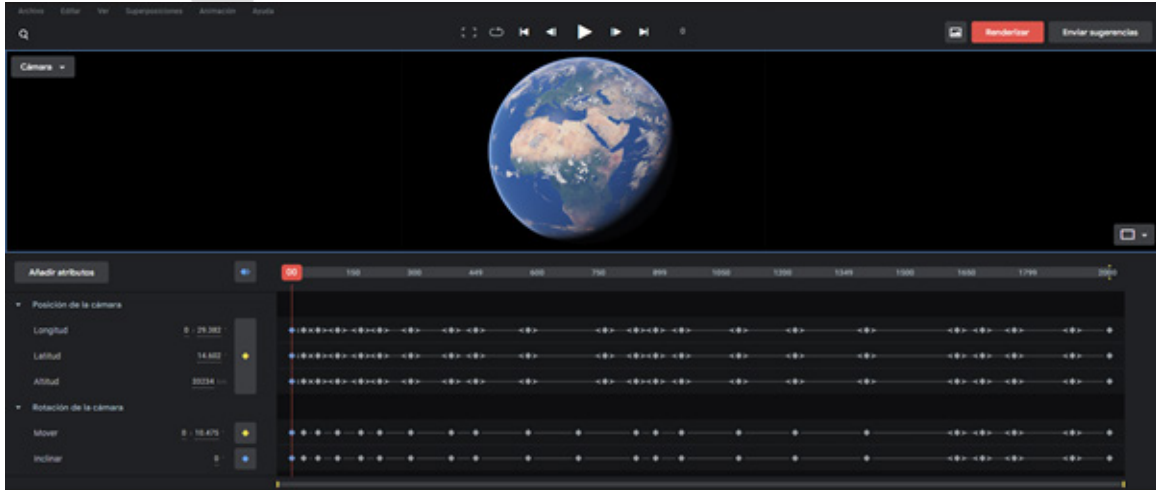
Archivo Editar Ver Superposiciones Animación Ayuda

0

Renderizar

Enviar sugerencias

Cámara

Añadir atributos

00 150 300 449 600 750 899 1050 1200 1349 1500 1650 1799 2000

Posición de la cámara

Longitud 8 : 29.382

Latitud 14.602

Altitud 30234 km

Rotación de la cámara

Mover 0 : 10.475

Inclinar 0